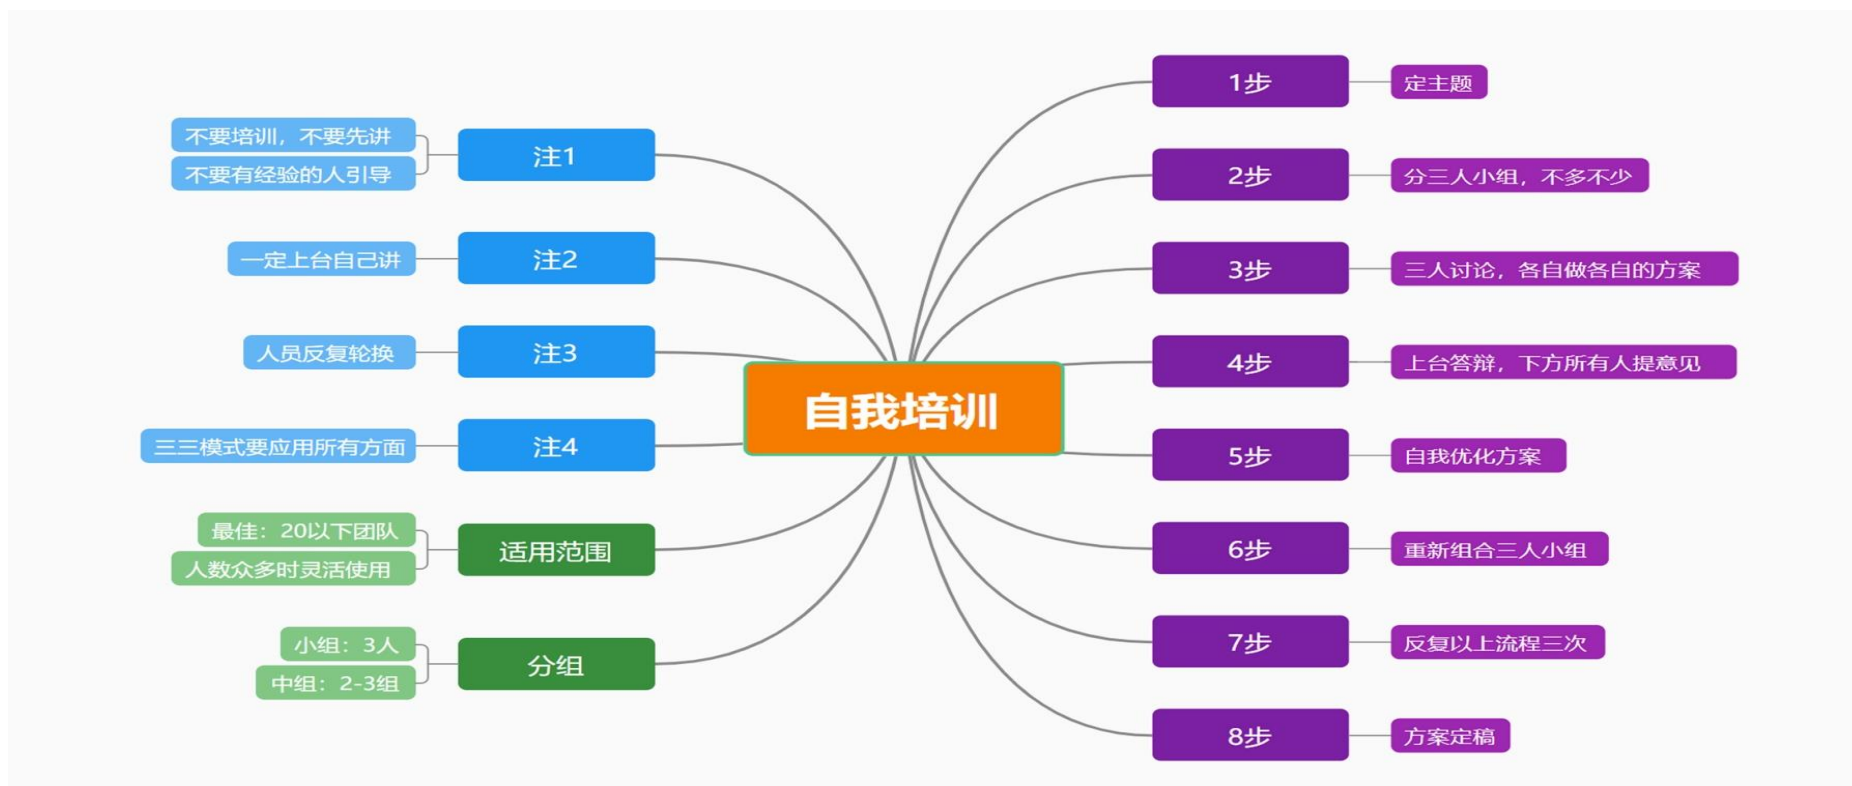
自我培训

注1
不要培训，不要先讲
不要有经验的人引导

注2
一定上台自己讲

注3
人员反复轮换

注4
三三模式要应用所有方面

适用范围
最佳：20以下团队
人数众多时灵活使用

分组
小组：3人
中组：2-3组

1步
定主题

2步
分三人小组，不多不少

3步
三人讨论，各自做各自的方案

4步
上台答辩，下方所有人提意见

5步
自我优化方案

6步
重新组合三人小组

7步
反复以上流程三次

8步
方案定稿